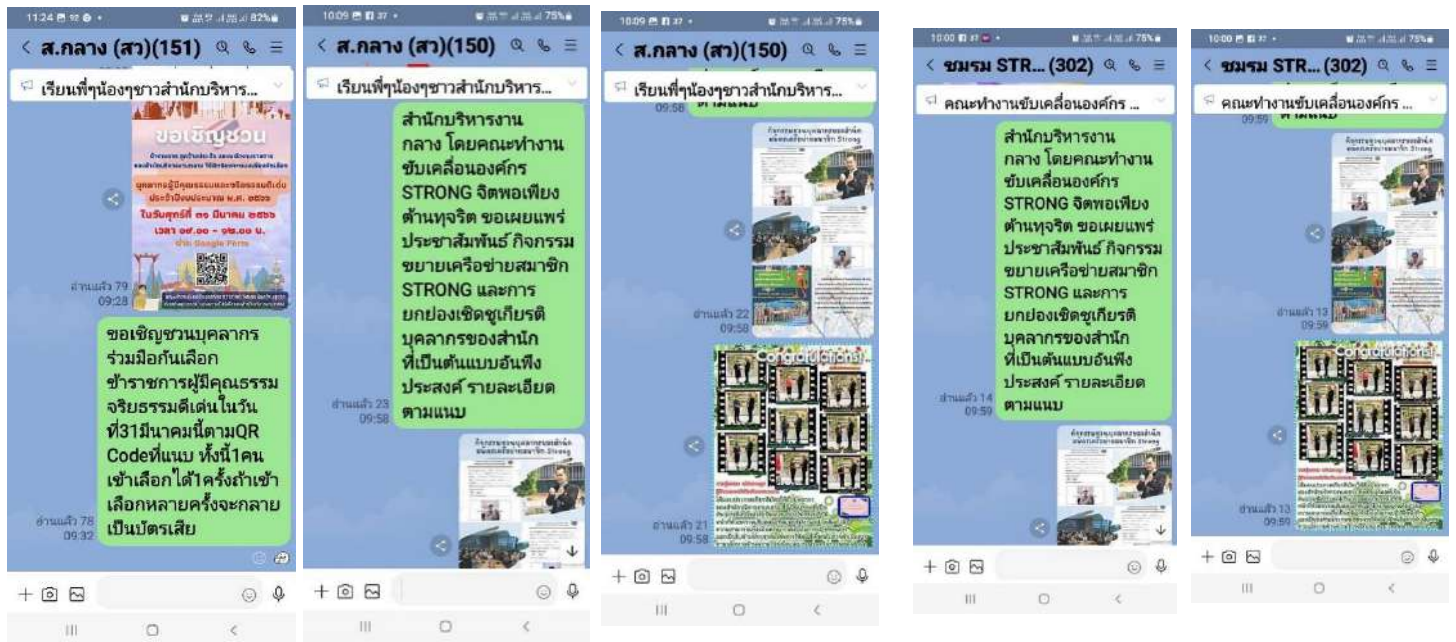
11:24 82%
< ส.กลาง (สว)(151)
เรียนพี่ๆน้องๆชาวสำนักบริหาร...
ขอเชิญชวน
บุคลากรผู้มีคุณธรรมและจริยธรรมดีเด่น
ในวันศุกร์ที่ ๓๑ มีนาคม ๒๕๖๖
เวลา ๐๙.๐๐ - ๑๒.๐๐ น.
ผ่าน Google Form
อ่านแล้ว 79
09:28
ขอเชิญชวนบุคลากรร่วมมือกันเลือกข้าราชการผู้มีคุณธรรมจริยธรรมดีเด่นในวันที่31มีนาคมนี้ตามQR Codeที่แนบ ทั้งนี้1คนเข้าเลือกได้1ครั้งถ้าเข้าเลือกหลายครั้งจะกลายเป็นบัตรเสีย
อ่านแล้ว 78
09:32

10:09 75%
< ส.กลาง (สว)(150)
เรียนพี่ๆน้องๆชาวสำนักบริหาร...
สำนักบริหารงานกลาง โดยคณะทำงานขับเคลื่อนองค์กร STRONG จิตพอเพียงต้านทุจริต ขอเผยแพร่ประชาสัมพันธ์ กิจกรรมขยายเครือข่ายสมาชิก STRONG และการยกย่องเชิดชูเกียรติบุคลากรของสำนักที่เป็นต้นแบบอันพึงประสงค์ รายละเอียดตามแนบ
อ่านแล้ว 23
09:58

10:09 75%
< ส.กลาง (สว)(150)
เรียนพี่ๆน้องๆชาวสำนักบริหาร...
09:58
อ่านแล้ว 22
09:58
Congratulations!
อ่านแล้ว 21
09:58

10:00 75%
< ชมรม STR... (302)
คณะทำงานขับเคลื่อนองค์กร ...
สำนักบริหารงานกลาง โดยคณะทำงานขับเคลื่อนองค์กร STRONG จิตพอเพียงต้านทุจริต ขอเผยแพร่ประชาสัมพันธ์ กิจกรรมขยายเครือข่ายสมาชิก STRONG และการยกย่องเชิดชูเกียรติบุคลากรของสำนักที่เป็นต้นแบบอันพึงประสงค์ รายละเอียดตามแนบ
อ่านแล้ว 14
09:59

10:00 75%
< ชมรม STR... (302)
คณะทำงานขับเคลื่อนองค์กร ...
09:59
อ่านแล้ว 13
09:59
Congratulations!
อ่านแล้ว 13
09:59